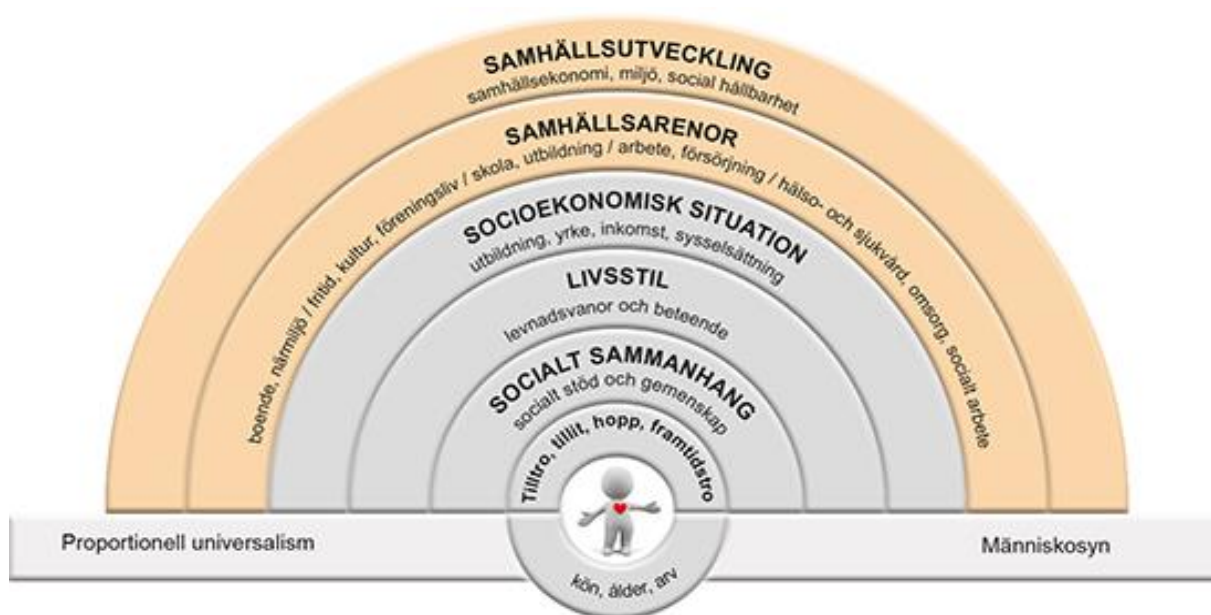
SAMHÄLLSUTVECKLING
samhällsekonomi, miljö, social hållbarhet

SAMHÄLLSARENOR
boende, närmiljö / fritid, kultur, föreningsliv / skola, utbildning / arbete, försörjning / hälso- och sjukvård, omsorg, socialt arbete

SOCIOEKONOMISK SITUATION
utbildning, yrke, inkomst, sysselsättning

LIVSSTIL
levnadsvanor och beteende

SOCIALT SAMMANHANG
socialt stöd och gemenskap

Tilltro, tillit, hopp, framtidstro

kön, ålder, arv

Proportionell universalism

Människosyn